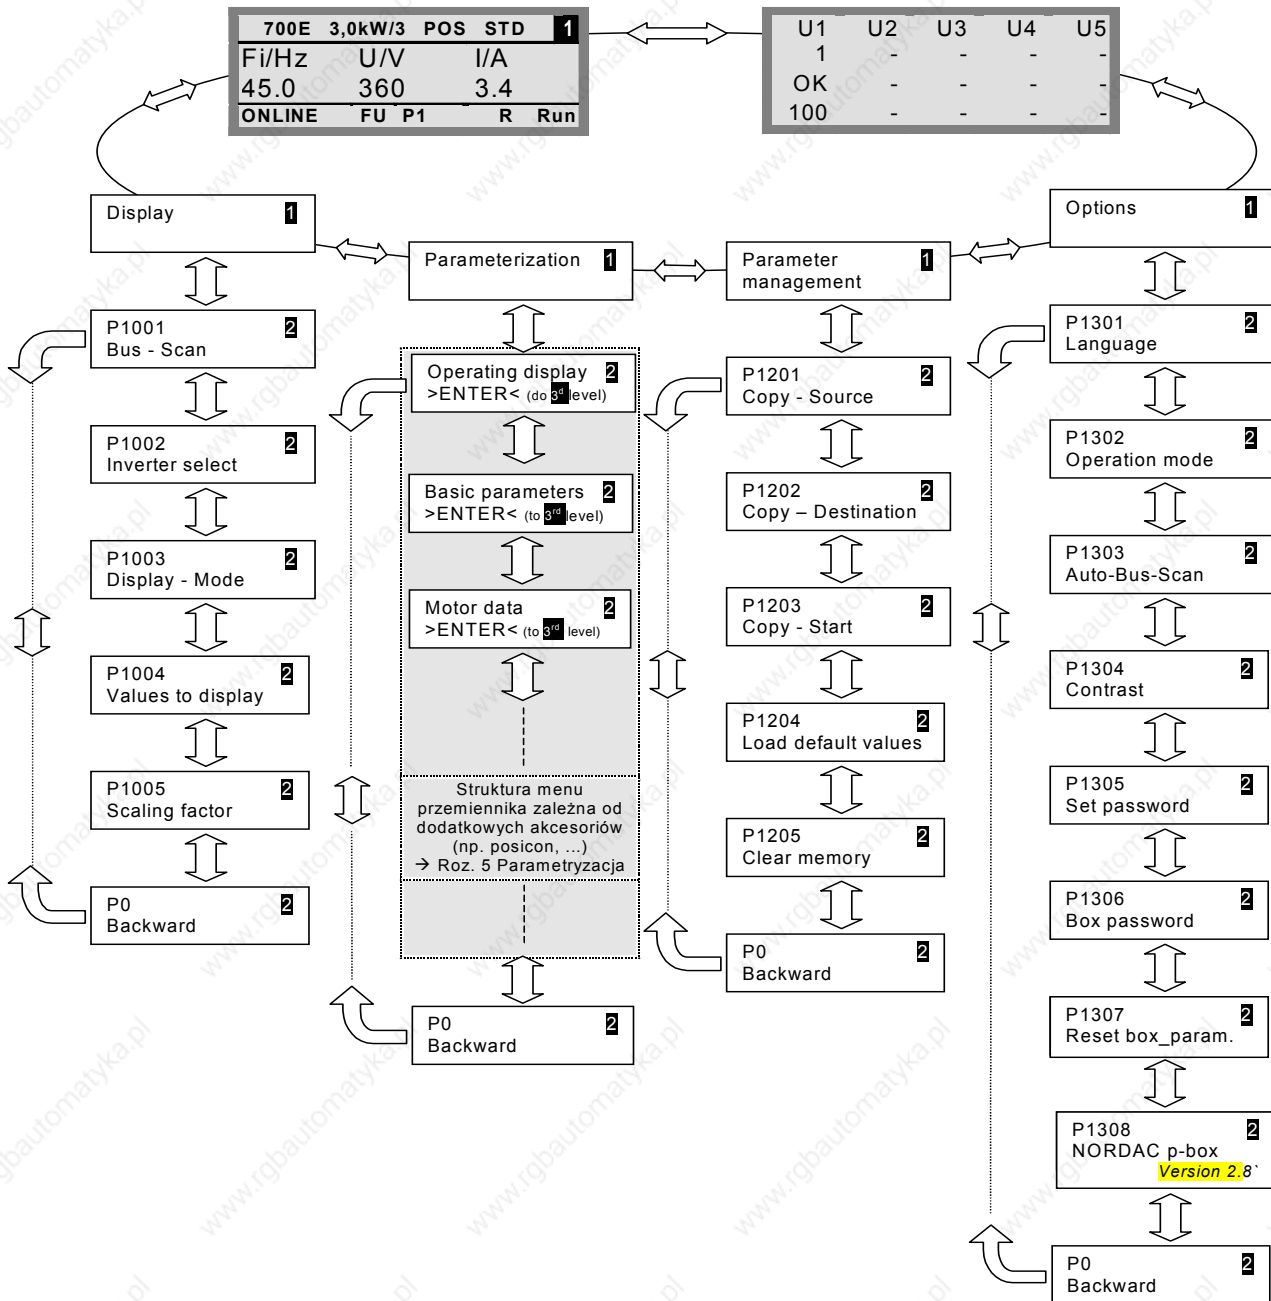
700E 3,0kW/3 POS STD 1
Fi/Hz U/V I/A
45.0 360 3.4
ONLINE FU P1 R Run

| U1 | U2 | U3 | U4 | U5 |
|---|---|---|---|---|
| 1 | - | - | - | - |
| OK | - | - | - | - |
| 100 | - | - | - | - |

Display 1

Parameterization 1

Parameter management 1

Options 1

P1001 2
Bus - Scan

P1002 2
Inverter select

P1003 2
Display - Mode

P1004 2
Values to display

P1005 2
Scaling factor

P0 2
Backward

Operating display 2
>ENTER< (do 3rd level)

Basic parameters 2
>ENTER< (to 3rd level)

Motor data 2
>ENTER< (to 3rd level)

Struktura menu przemiennika zależna od dodatkowych akcesoriów (np. posicon, ...)
→ Roz. 5 Parametryzacja

P0 2
Backward

P1201 2
Copy - Source

P1202 2
Copy – Destination

P1203 2
Copy - Start

P1204 2
Load default values

P1205 2
Clear memory

P0 2
Backward

P1301 2
Language

P1302 2
Operation mode

P1303 2
Auto-Bus-Scan

P1304 2
Contrast

P1305 2
Set password

P1306 2
Box password

P1307 2
Reset box_param.

P1308 2
NORDAC p-box
Version 2.8`

P0 2
Backward